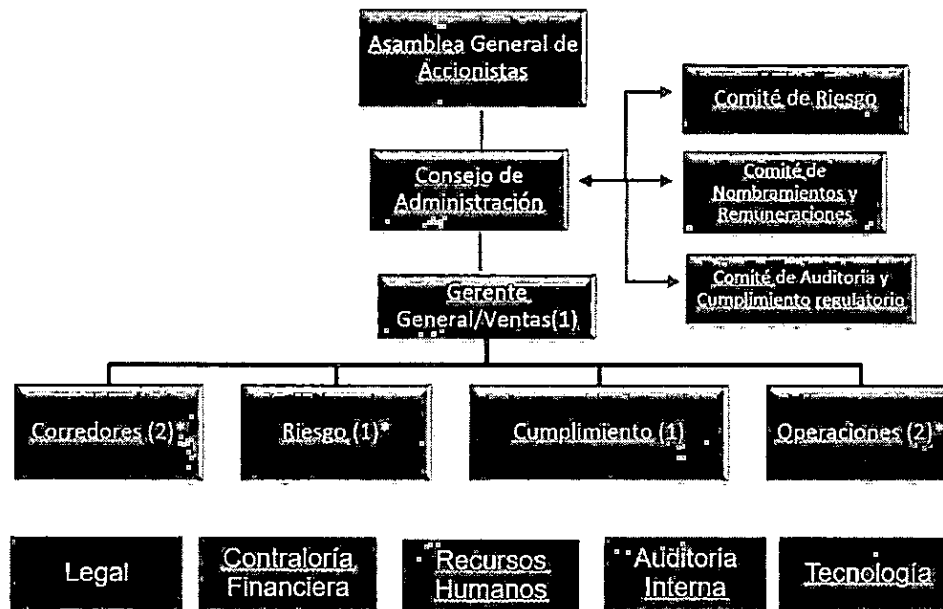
Asamblea General de Accionistas

Comité de Riesgo

Consejo de Administración

Comité de Nombramientos y Remuneraciones

Comité de Auditoria y Cumplimiento regulatorio

Gerente General/Ventas(1)

Corredores (2)*

Riesgo (1)*

Cumplimiento (1)

Operaciones (2)*

Legal

Contraloría Financiera

Recursos Humanos

Auditoria Interna

Tecnología